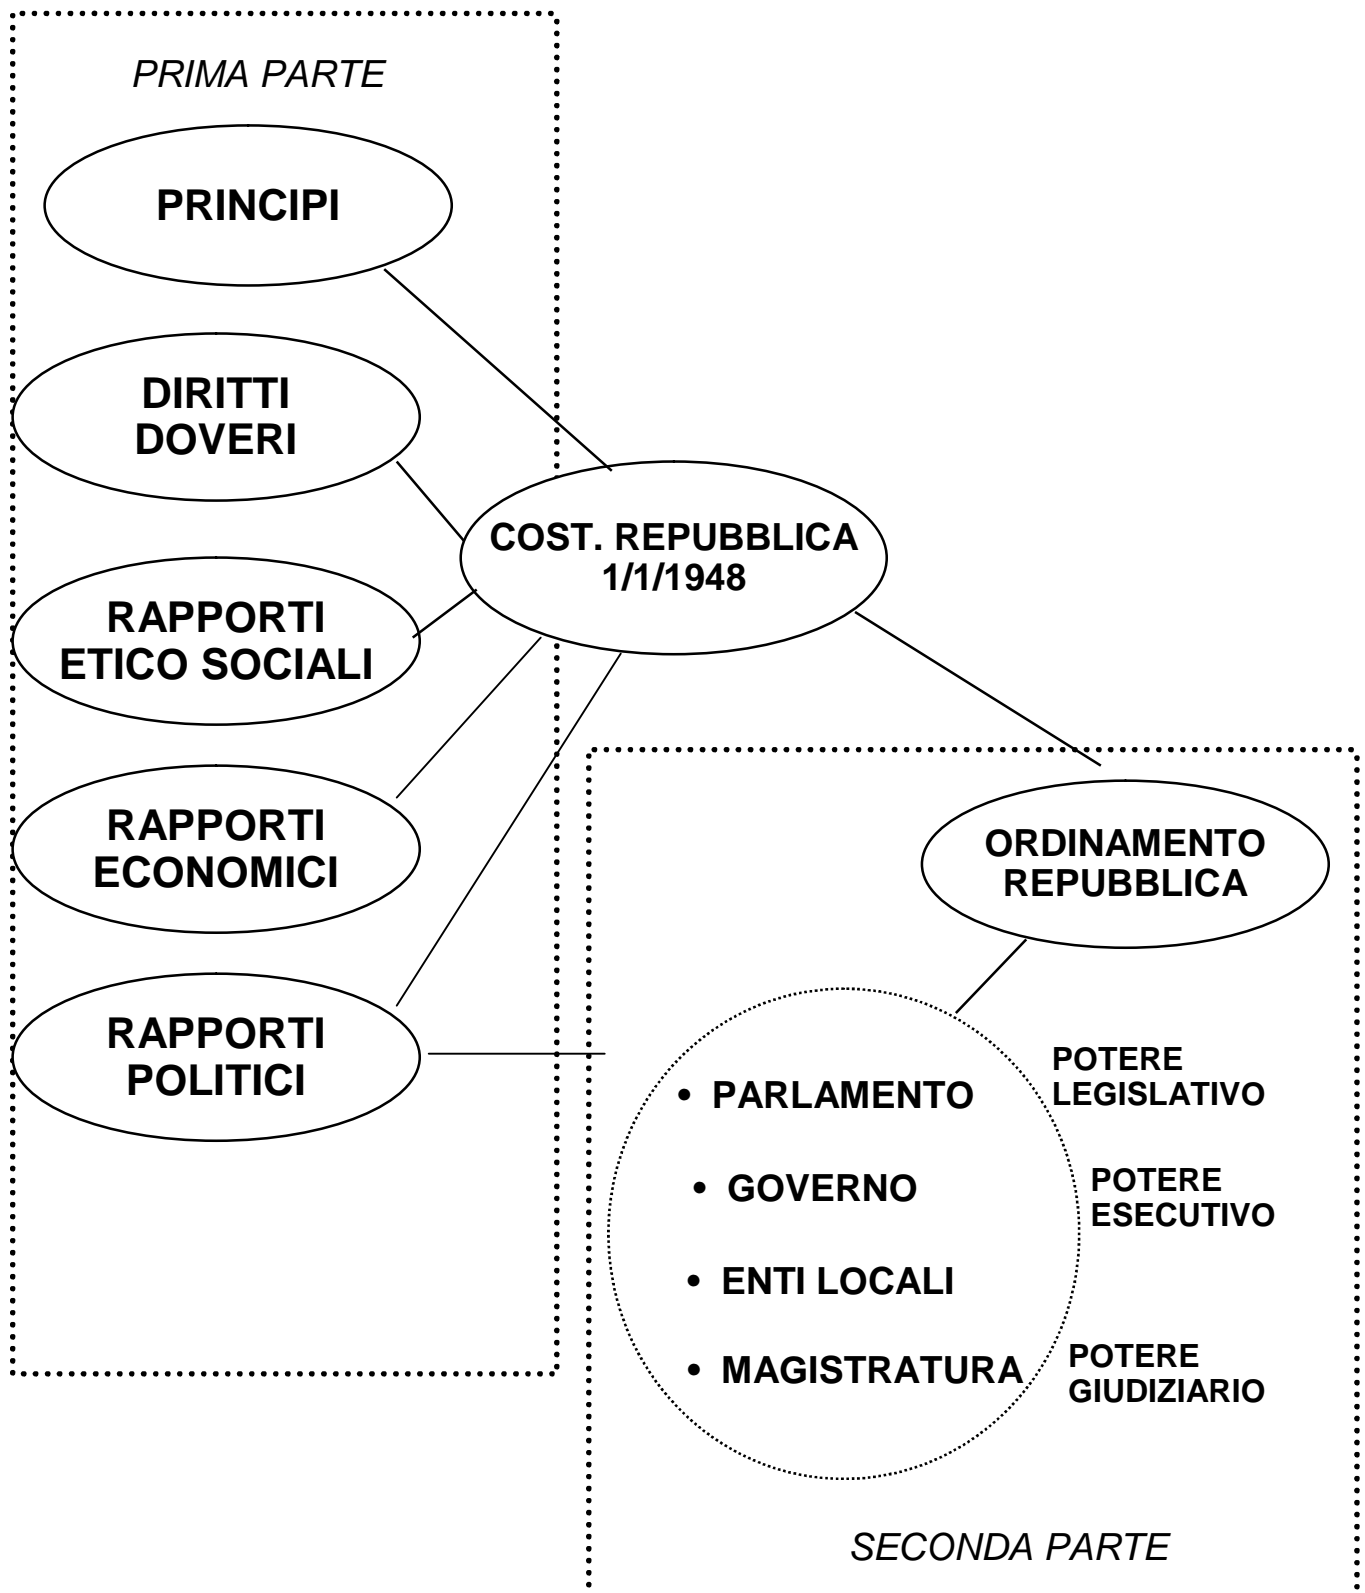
PRIMA PARTE

PRINCIPI

DIRITTI DOVERI

RAPPORTI ETICO SOCIALI

RAPPORTI ECONOMICI

RAPPORTI POLITICI

COST. REPUBBLICA 1/1/1948

ORDINAMENTO REPUBBLICA

- PARLAMENTO
- GOVERNO
- ENTI LOCALI
- MAGISTRATURA

POTERE LEGISLATIVO

POTERE ESECUTIVO

POTERE GIUDIZIARIO

SECONDA PARTE